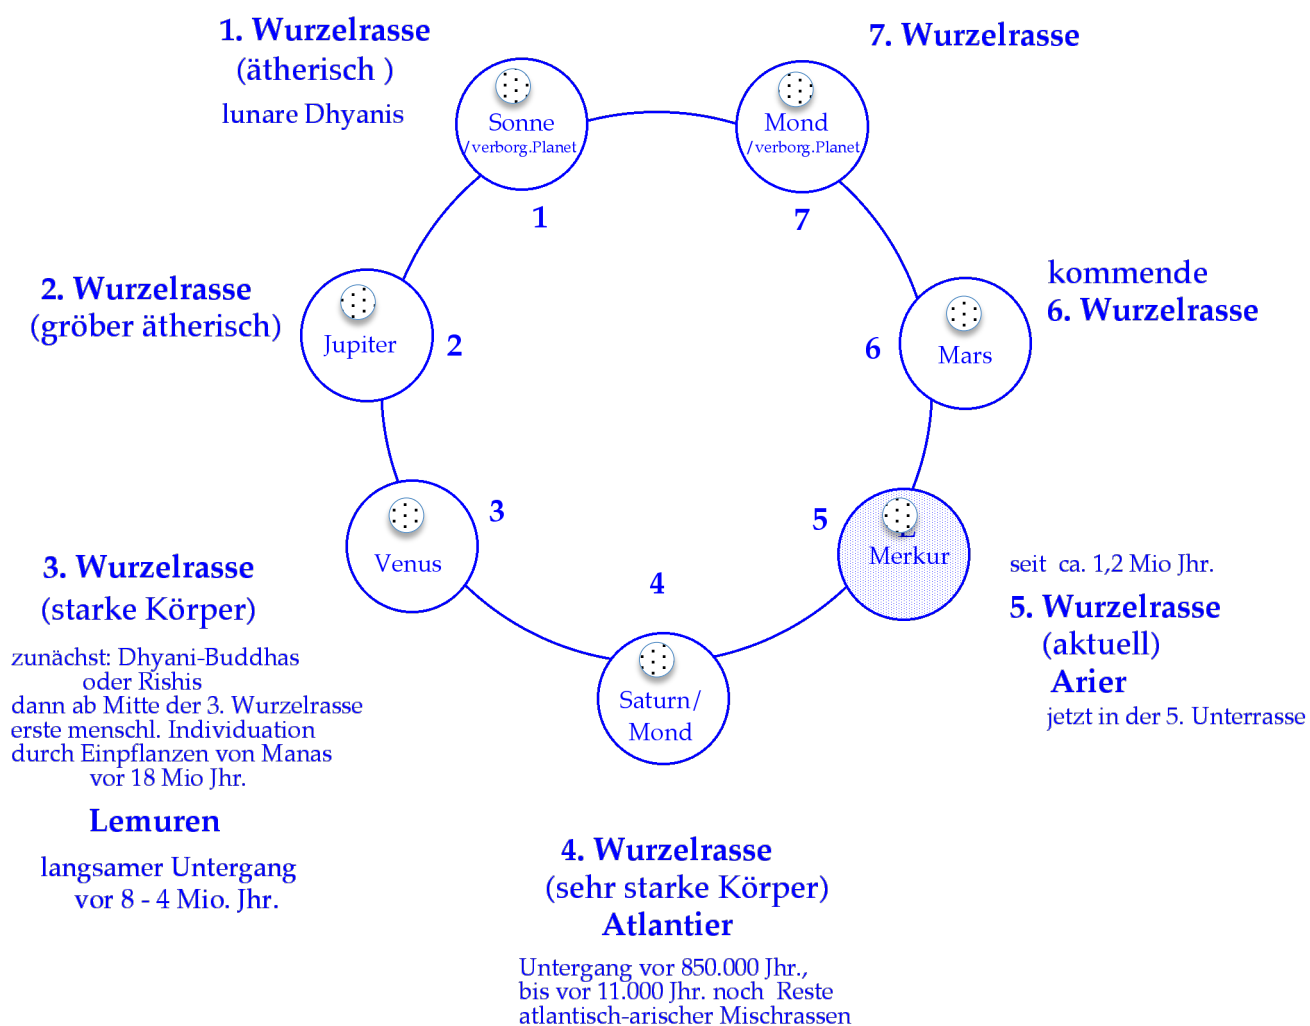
1. Wurzelrasse
(ätherisch )
lunare Dhyanis

7. Wurzelrasse

Sonne
/verborg.Planet

Mond
/verborg.Planet

1

7

2. Wurzelrasse
(gröber ätherisch)

Jupiter

2

kommende
6. Wurzelrasse

6

Mars

3

Venus

5

Merkur

4

3. Wurzelrasse
(starke Körper)

seit ca. 1,2 Mio Jhr.

5. Wurzelrasse
(aktuell)
Arier
jetzt in der 5. Unterrasse

zunächst: Dhyani-Buddhas
oder Rishis
dann ab Mitte der 3. Wurzelrasse
erste menschl. Individuation
durch Einpflanzen von Manas
vor 18 Mio Jhr.

Saturn/
Mond

Lemuren

langsamer Untergang
vor 8 - 4 Mio. Jhr.

4. Wurzelrasse
(sehr starke Körper)
Atlantier

Untergang vor 850.000 Jhr.,
bis vor 11.000 Jhr. noch Reste
atlantisch-arischer Mischrassen